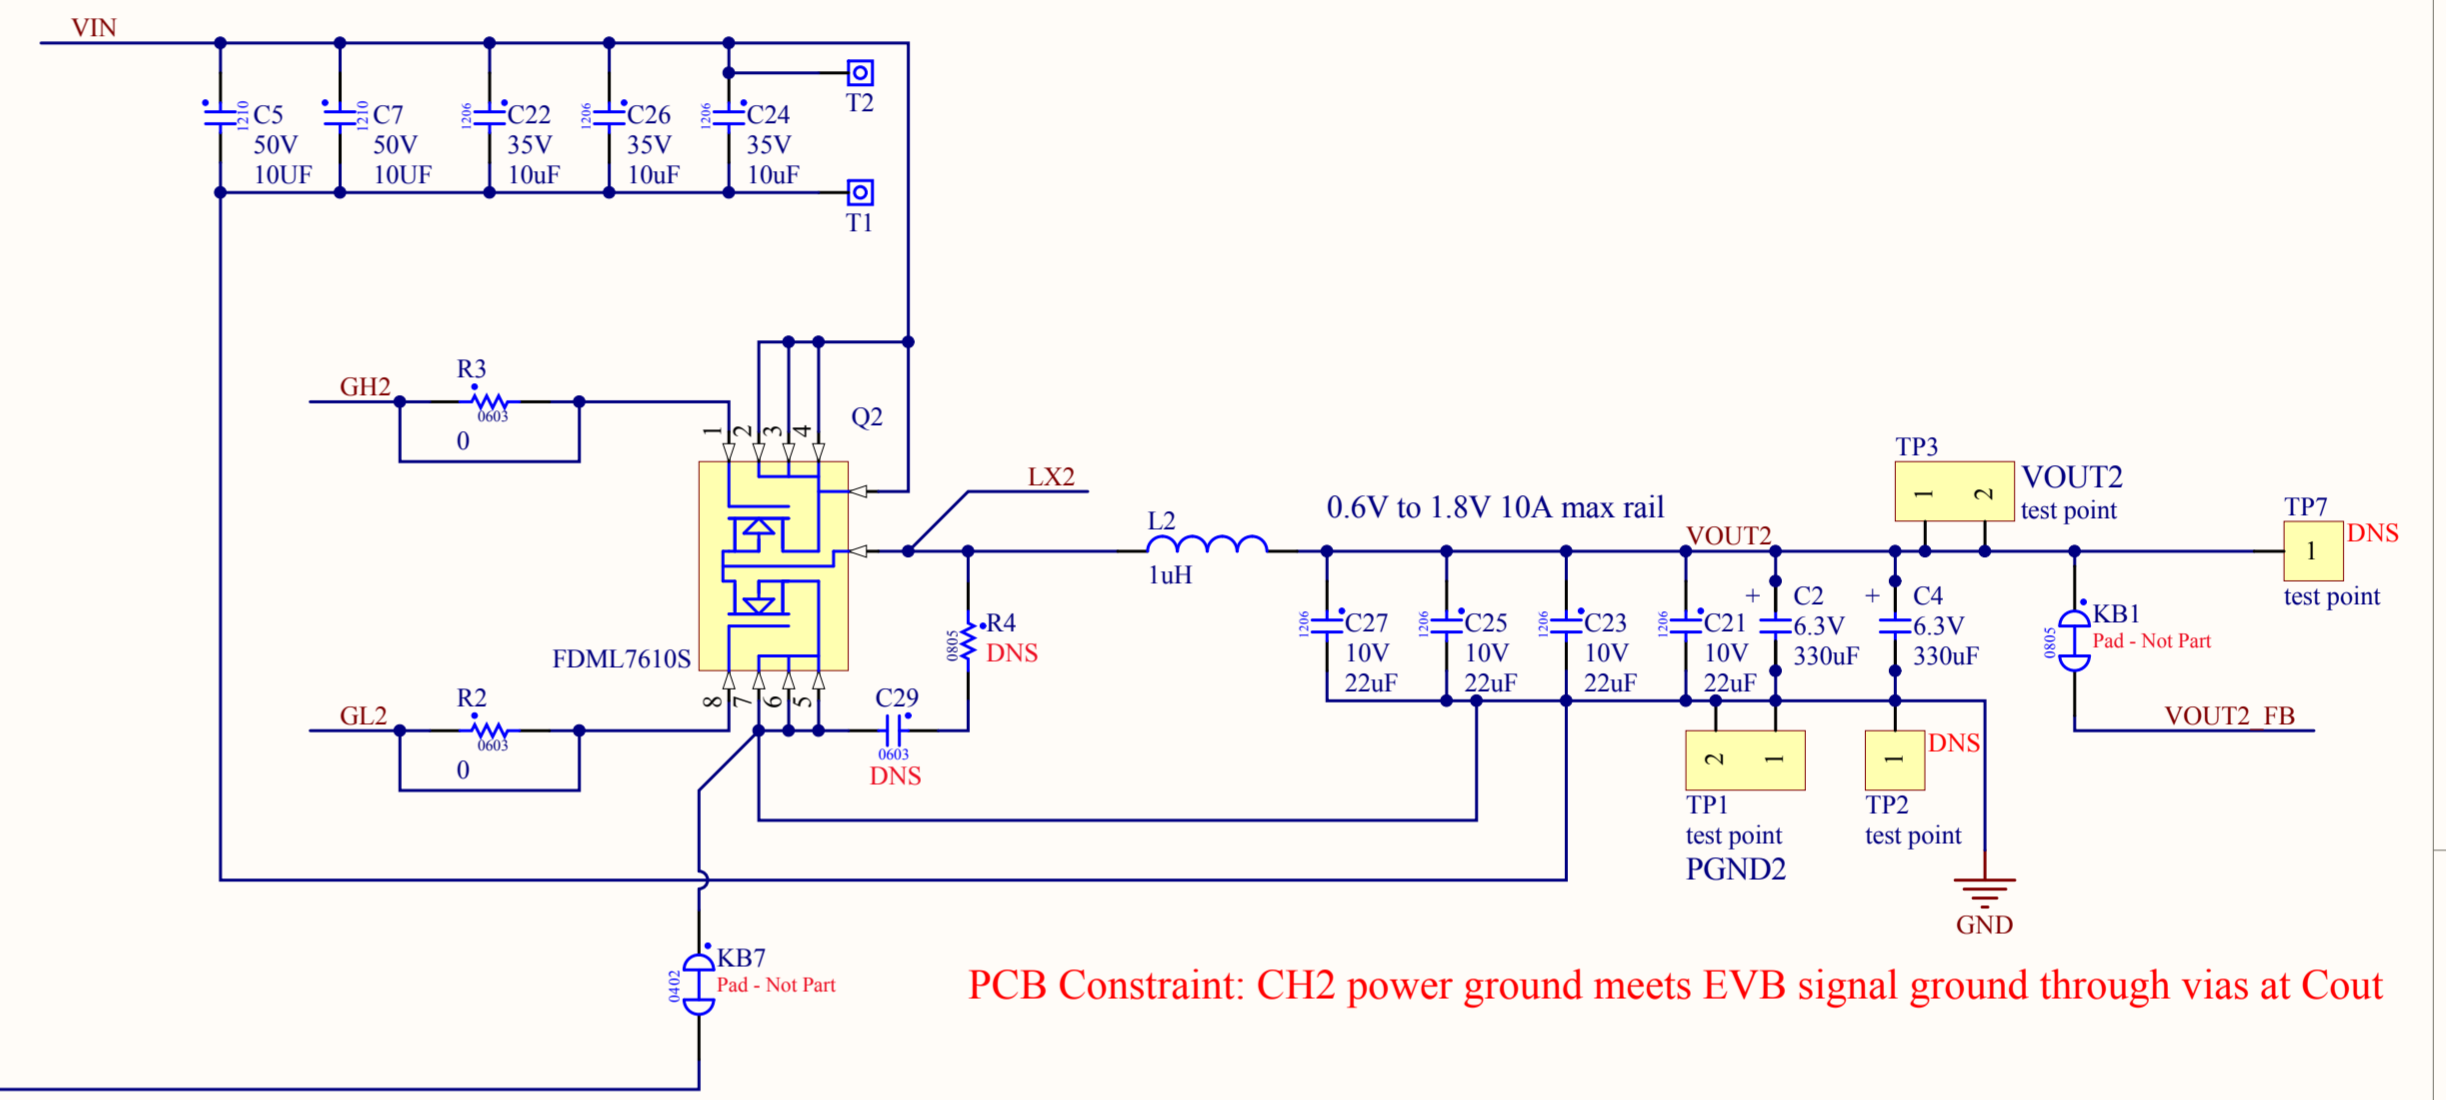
VIN

C5 1210 50V 10UF
C7 1210 50V 10UF
C22 1206 35V 10uF
C26 1206 35V 10uF
C24 1206 35V 10uF

T2
T1

GH2
R3 0603 0
Q2
1 2 3 4
LX2
L2 1uH
0.6V to 1.8V 10A max rail
VOUT2
TP3 1 2 VOUT2 test point
TP7 1 DNS test point

FDML7610S
8 7 6 5
R4 0805 DNS
C29 0603 DNS
GL2
R2 0603 0

C27 1206 10V 22uF
C25 1206 10V 22uF
C23 1206 10V 22uF
C21 1206 10V 22uF
+ C2 6.3V 330uF
+ C4 6.3V 330uF
KB1 0805 Pad - Not Part
VOUT2_FB

2 1 TP1 test point PGND2
1 DNS TP2 test point
GND

KB7 0402 Pad - Not Part

PCB Constraint: CH2 power ground meets EVB signal ground through vias at Cout